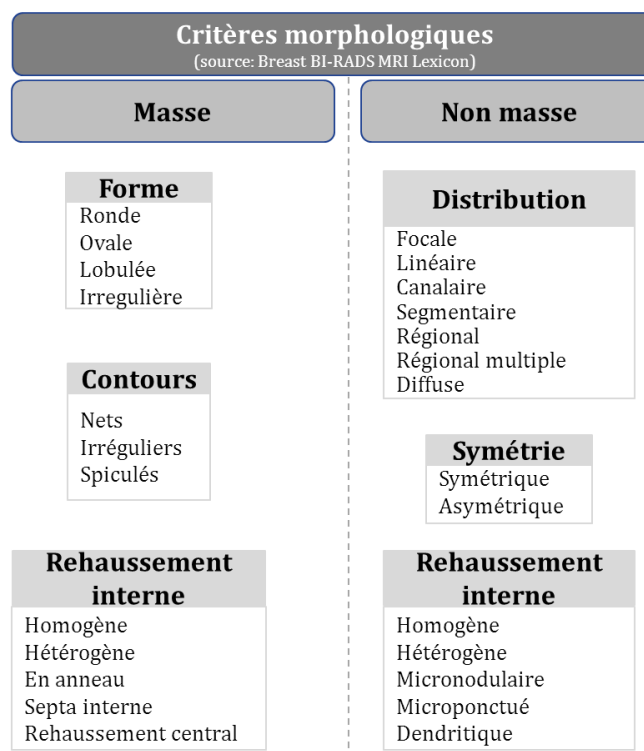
Critères morphologiques
(source: Breast BI-RADS MRI Lexicon)

Masse

Forme
Ronde
Ovale
Lobulée
Irregulière

Contours
Nets
Irréguliers
Spiculés

Rehaussement interne
Homogène
Hétérogène
En anneau
Septa interne
Rehaussement central

Non masse

Distribution
Focale
Linéaire
Canalaire
Segmentaire
Régional
Régional multiple
Diffuse

Symétrie
Symétrique
Asymétrique

Rehaussement interne
Homogène
Hétérogène
Micronodulaire
Microponctué
Dendritique